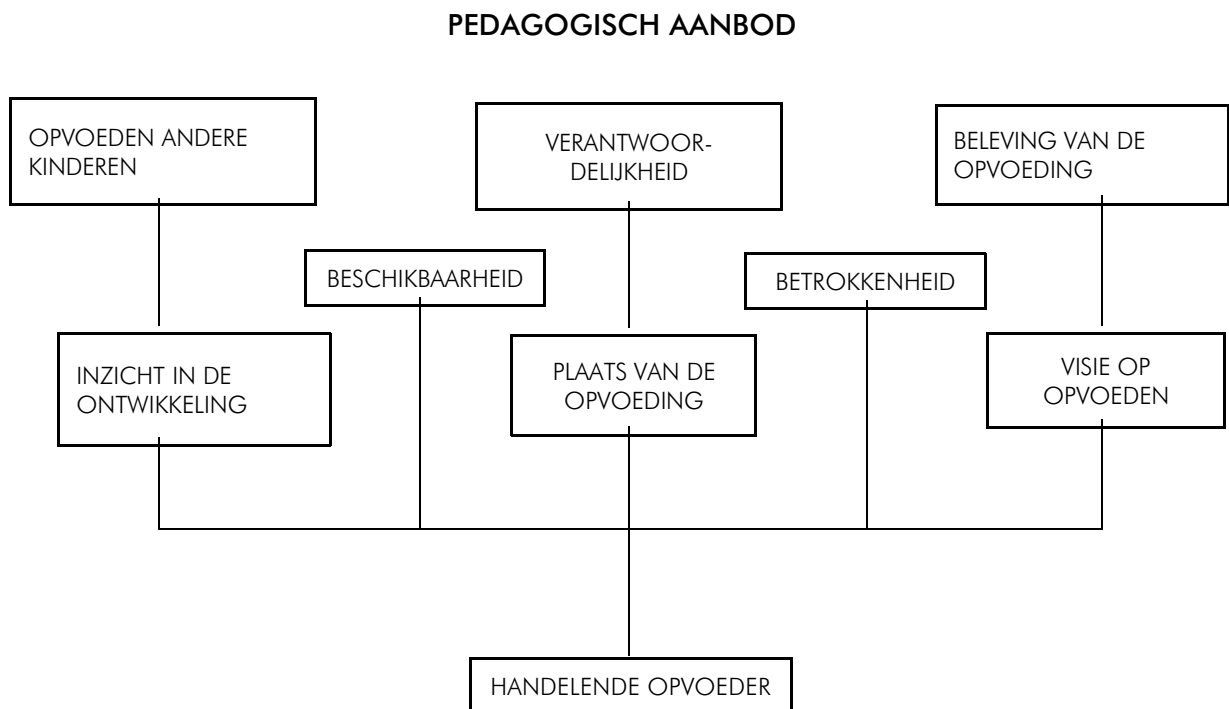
PEDAGOGISCH AANBOD

OPVOEDEN ANDERE KINDEREN

VERANTWOORDELIJKHEID

BELEVING VAN DE OPVOEDING

BESCHIKBAARHEID

BETROKKENHEID

INZICHT IN DE ONTWIKKELING

PLAATS VAN DE OPVOEDING

VISIE OP OPVOEDEN

HANDELENDE OPVOEDER